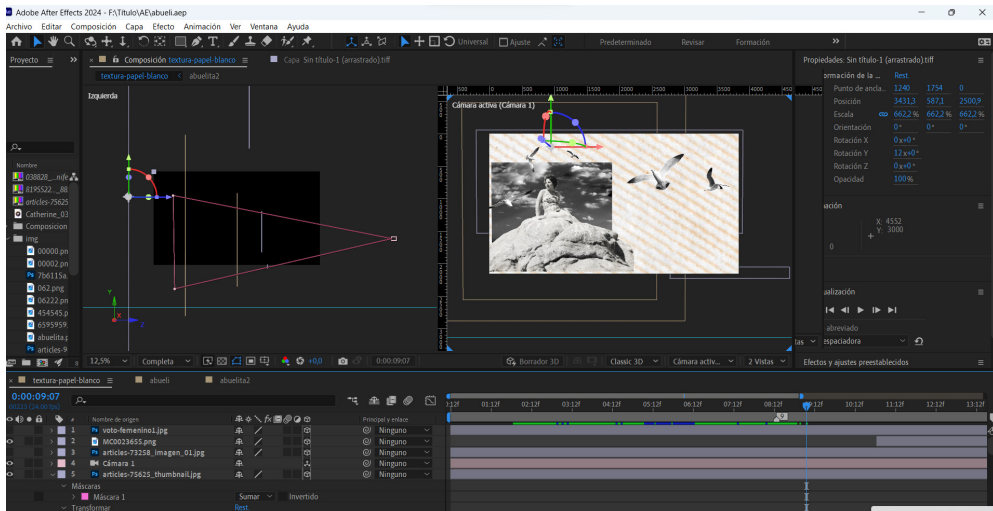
Adobe After Effects 2024 - F:\Título\AE\abueli.aep

Archivo Editar Composición Capa Efecto Animación Ver Ventana Ayuda

Universal Ajuste Predeterminado Revisar Formación

Proyecto

Composición textura-papel-blanco

Capa Sin título-1 (arrastrado).tiff

textura-papel-blanco abuelita2

Izquierda

Cámara activa (Cámara 1)

Propiedades: Sin título-1 (arrastrado).tiff

ormación de la ... Rest.

Punto de ancla 1240 1754 0

Posición 3431,3 587,1 2500,9

Escala 662,2 % 662,2 % 662,2 %

Orientación 0° 0° 0°

Rotación X 0x+0°

Rotación Y 12x+0°

Rotación Z 0x+0°

Opacidad 100 %

X: 4552
Y: 3000

ualización

abreviado

espaciadora

Efectos y ajustes preestablecidos

Nombre

038828_...nife
8195522...88
articles-75625
Catherine_03
Composicion
img
00000.pn
00002.pn
7b6115a.
062.png
06222.pn
454545.p
6595959.
abuelita.p
articles-9

12,5% Completa +0,0 0:00:09:07 Borrador 3D Classic 3D Cámara activ... 2 Vistas

textura-papel-blanco abueli abuelita2

0:00:09:07

Nombre de origen Principal y enlace

1 voto-femenino1.jpg Ninguno
2 MC0023655.png Ninguno
3 articles-73258_imagen_01.jpg Ninguno
4 Cámara 1 Ninguno
5 articles-75625_thumbnail.jpg Ninguno

Máscaras
Máscara 1 Sumar Invertido
Transformar Rest.

12f 01:12f 02:12f 03:12f 04:12f 05:12f 06:12f 07:12f 08:12f 10:12f 11:12f 12:12f 13:12f